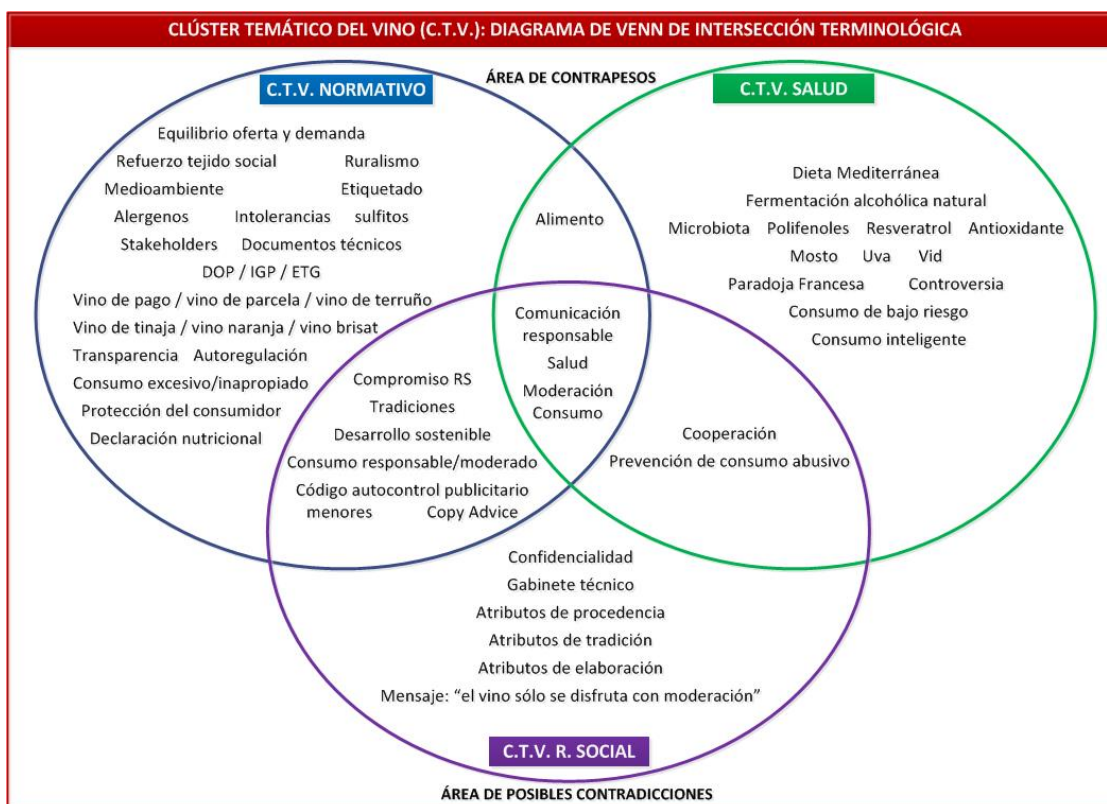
CLÚSTER TEMÁTICO DEL VINO (C.T.V.): DIAGRAMA DE VENN DE INTERSECCIÓN TERMINOLÓGICA

ÁREA DE CONTRAPESOS

C.T.V. NORMATIVO

Equilibrio oferta y demanda
Refuerzo tejido social
Ruralismo
Medioambiente
Etiquetado
Alergenos
Intolerancias
sulfitos
Stakeholders
Documentos técnicos
DOP / IGP / ETG
Vino de pago / vino de parcela / vino de terruño
Vino de tinaja / vino naranja / vino brisat
Transparencia
Autoregulación
Consumo excesivo/inapropiado
Protección del consumidor
Declaración nutricional

C.T.V. SALUD

Dieta Mediterránea
Fermentación alcohólica natural
Microbiota
Polifenoles
Resveratrol
Antioxidante
Mosto
Uva
Vid
Paradoja Francesa
Controversia
Consumo de bajo riesgo
Consumo inteligente

Alimento

Comunicación responsable
Salud
Moderación
Consumo

Compromiso RS
Tradiciones
Desarrollo sostenible
Consumo responsable/moderado
Código autocontrol publicitario
menores
Copy Advice

Cooperación
Prevención de consumo abusivo

Confidencialidad
Gabinete técnico
Atributos de procedencia
Atributos de tradición
Atributos de elaboración
Mensaje: “el vino sólo se disfruta con moderación”

C.T.V. R. SOCIAL

ÁREA DE POSIBLES CONTRADICCIONES